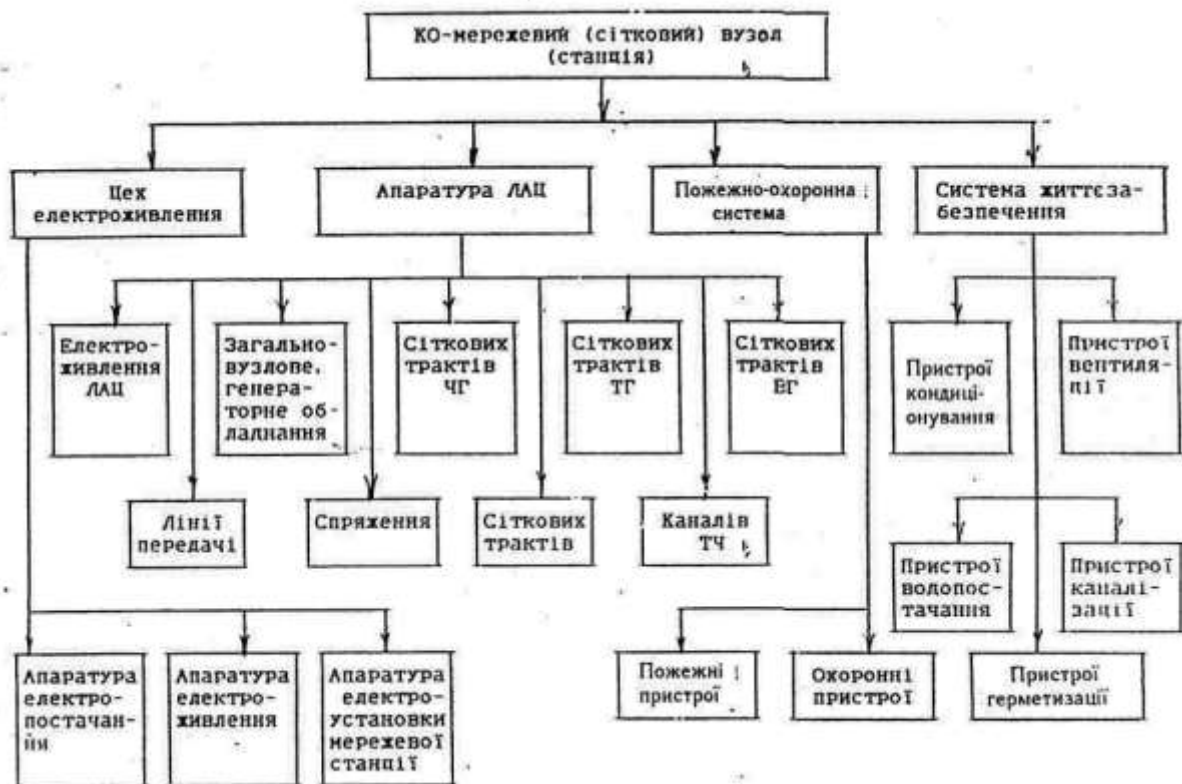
КО-мережевий (сітковий) вузол (станція)

Цех електроживлення

Апаратура ЛАЦ

Пожежно-охоронна система

Система життєзабезпечення

Електроживлення ЛАЦ

Загальновузлове, генераторне обладнання

Сіткових трактів ЧГ

Сіткових трактів ТГ

Сіткових трактів ЕГ

Пристрої кондиціонування

Пристрої вентиляції

Лінії передачі

Спряження

Сіткових трактів

Каналів ТЧ

Пристрої водопостачання

Пристрої каналізації

Апаратура електропостачання

Апаратура електроживлення

Апаратура електроустановки мережевої станції

Пожежні пристрої

Охоронні пристрої

Пристрої герметизації